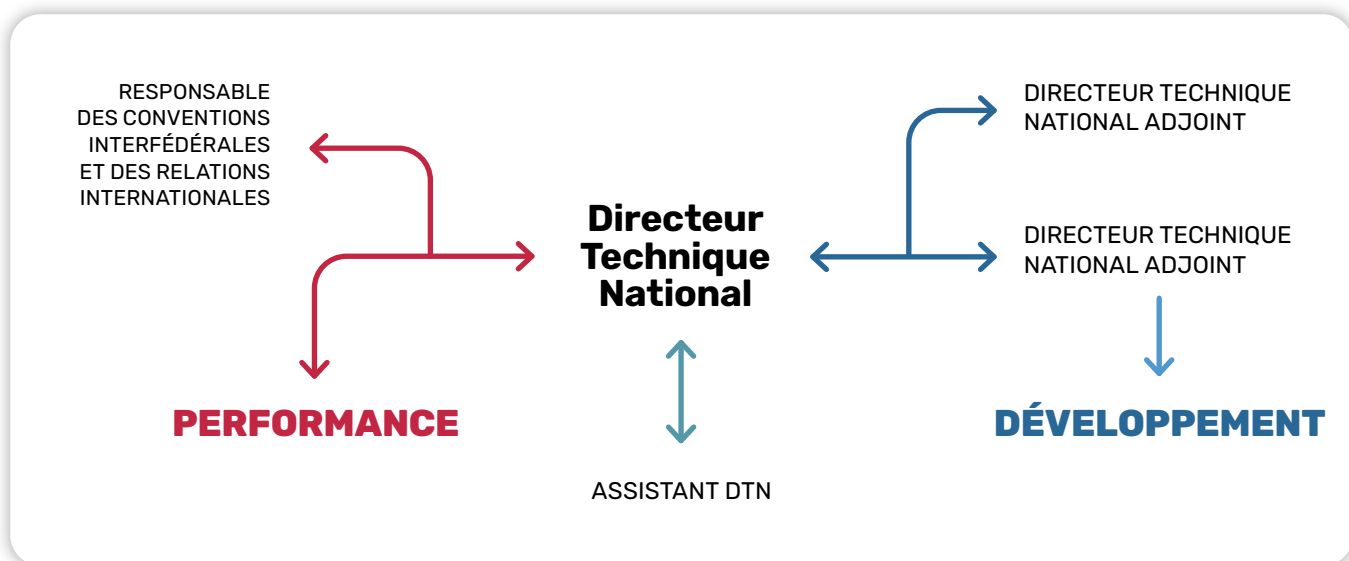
RESPONSABLE DES CONVENTIONS INTERFÉDÉRALES ET DES RELATIONS INTERNATIONALES

Directeur Technique National

DIRECTEUR TECHNIQUE NATIONAL ADJOINT

DIRECTEUR TECHNIQUE NATIONAL ADJOINT

PERFORMANCE

DÉVELOPPEMENT

ASSISTANT DTN